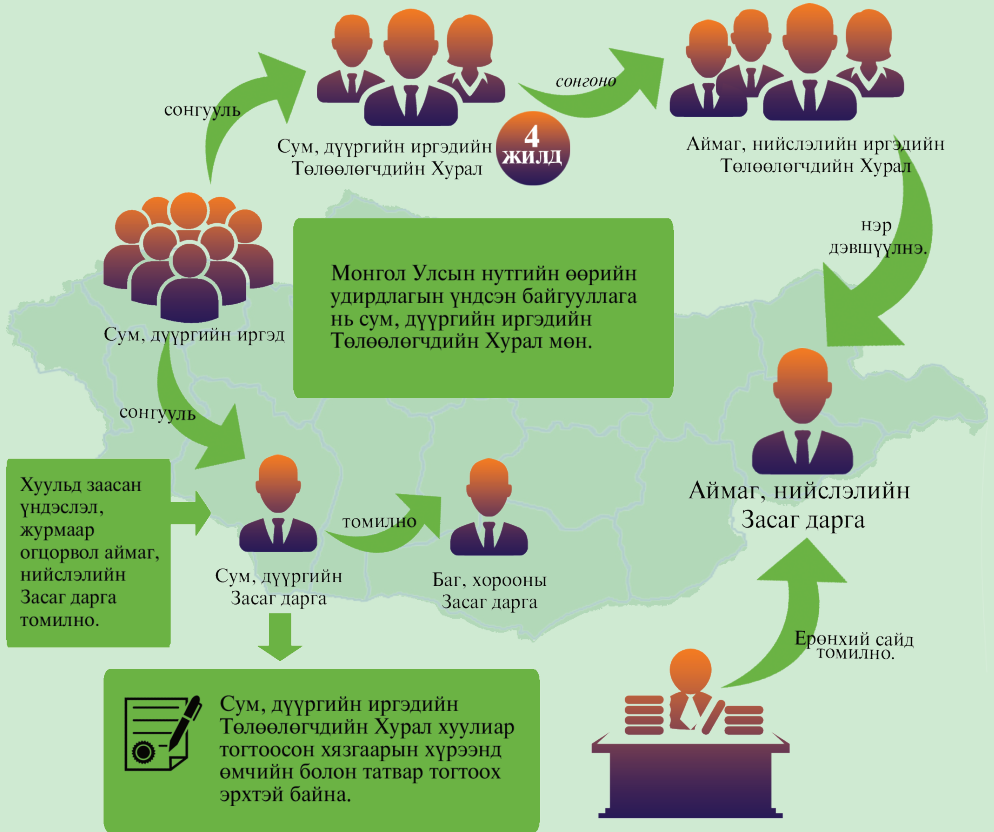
сонгууль

Сум, дүүргийн иргэдийн Төлөөлөгчдийн Хурал

4 ЖИЛД

сонгоно

Аймаг, нийслэлийн иргэдийн Төлөөлөгчдийн Хурал

нэр дэвшүүлнэ.

Сум, дүүргийн иргэд

Монгол Улсын нутгийн өөрийн удирдлагын үндсэн байгууллага нь сум, дүүргийн иргэдийн Төлөөлөгчдийн Хурал мөн.

сонгууль

Хуульд заасан үндэслэл, журмаар огцорвол аймаг, нийслэлийн Засаг дарга томилно.

Сум, дүүргийн Засаг дарга

томилно

Баг, хорооны Засаг дарга

Аймаг, нийслэлийн Засаг дарга

Ерөнхий сайд томилно.

Сум, дүүргийн иргэдийн Төлөөлөгчдийн Хурал хуулиар тогтоосон хязгаарын хүрээнд өмчийн болон татвар тогтоох эрхтэй байна.